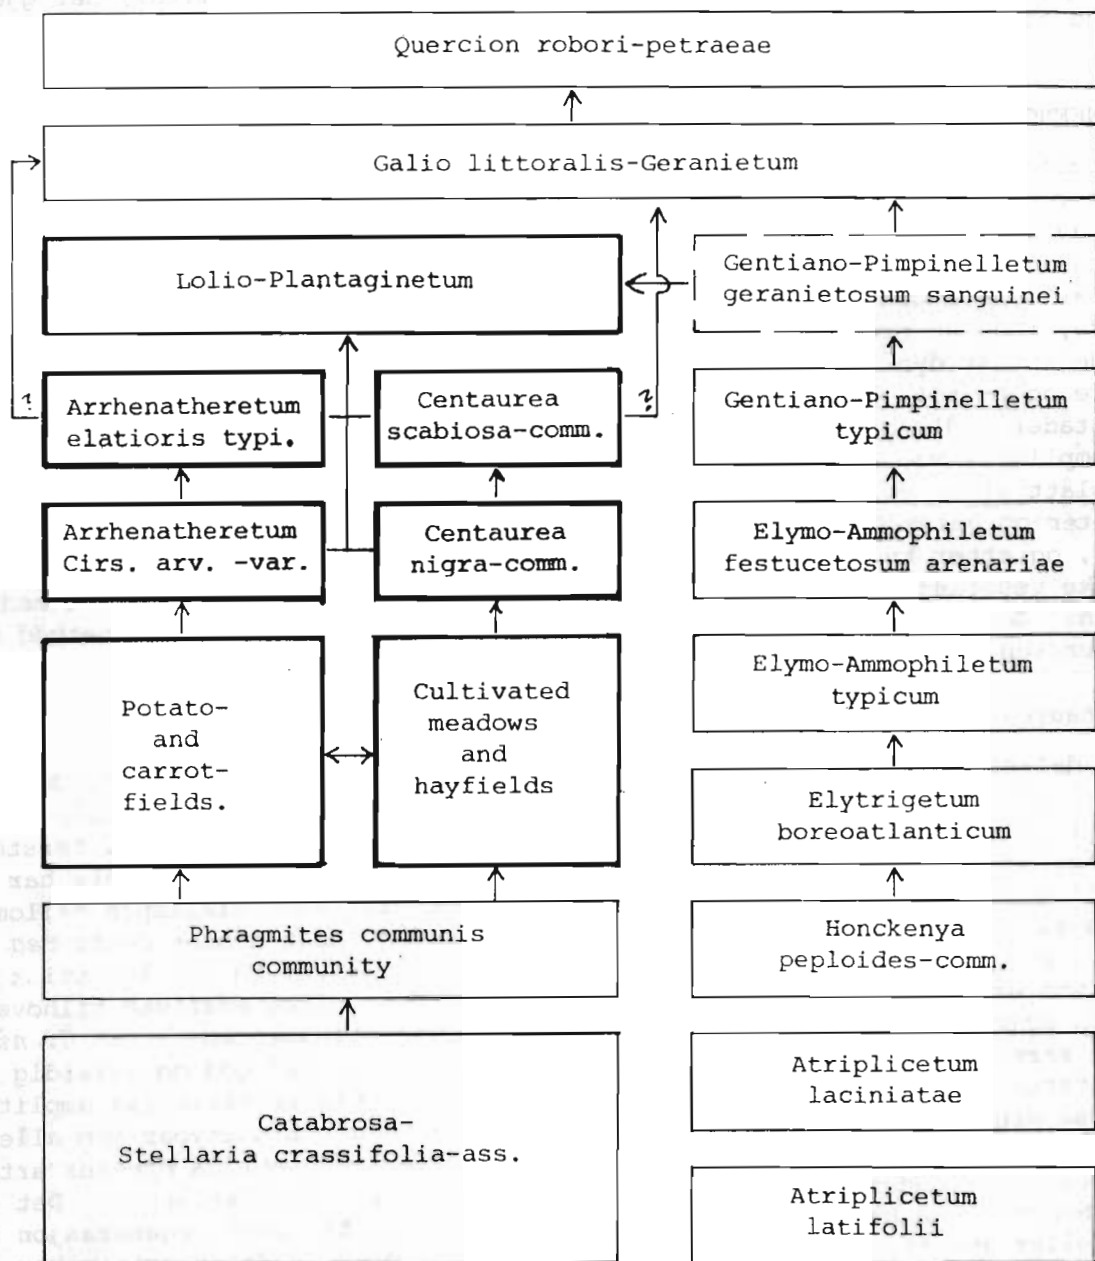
Quercion robori-petraeae

Galio littoralis-Geranietum

Lolio-Plantaginetum

Gentiano-Pimpinelletum geranietosum sanguinei

?

Arrhenatheretum elatioris typi.

Centaurea scabiosa-comm.

?

Gentiano-Pimpinelletum typicum

Arrhenatheretum Cirs. arv. -var.

Centaurea nigra-comm.

Elymo-Ammophiletum festucetosum arenariae

Potato- and carrot- fields.

Cultivated meadows and hayfields

Elymo-Ammophiletum typicum

Elytrigetum boreoatlanticum

Phragmites communis community

Honckenya peploides-comm.

Catabrosa- Stellaria crassifolia-ass.

Atriplicetum laciniatae

Atriplicetum latifolii